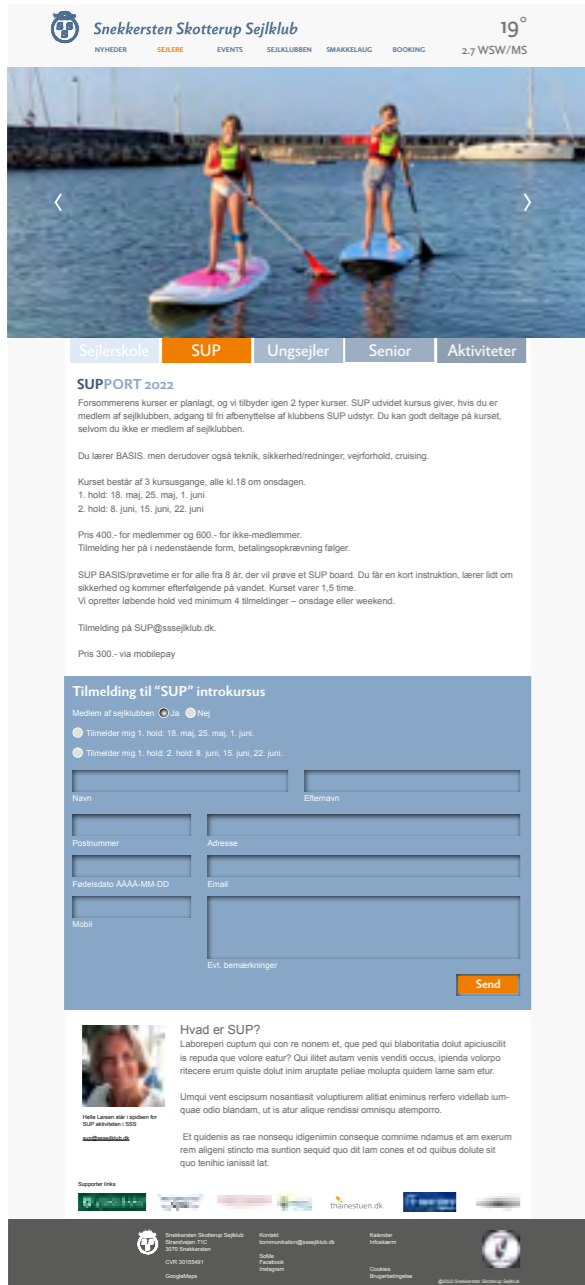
Snekkersten Skotterup Sejlklub

NYHEDER SEJLERE EVENTS SEJLKLUBBEN SMAKKELAUG BOOKING

19°
2.7 WSW/MS

‹ ›

Sejlerskole SUP Ungsejler Senior Aktiviteter

SUPPORT 2022

Forsommerens kurser er planlagt, og vi tilbyder igen 2 typer kurser. SUP udvidet kursus giver, hvis du er medlem af sejlklubben, adgang til fri afbenyttelse af klubbens SUP udstyr. Du kan godt deltage på kurset, selvom du ikke er medlem af sejlklubben.

Du lærer BASIS. men derudover også teknik, sikkerhed/redninger, vejrforhold, cruising.

Kurset består af 3 kursusgange, alle kl.18 om onsdagen.
1. hold: 18. maj, 25. maj, 1. juni
2. hold: 8. juni, 15. juni, 22. juni

Pris 400.- for medlemmer og 600.- for ikke-medlemmer.
Tilmelding her på i nedenstående form, betalingsopkrævning følger.

SUP BASIS/prøvetime er for alle fra 8 år, der vil prøve et SUP board. Du får en kort instruktion, lærer lidt om sikkerhed og kommer efterfølgende på vandet. Kurset varer 1,5 time.
Vi opretter løbende hold ved minimum 4 tilmeldinger – onsdage eller weekend.

Tilmelding på SUP@sssejlklub.dk.

Pris 300.- via mobilepay

Tilmelding til "SUP" introkursus

Medlem af sejlklubben: Ja Nej

Tilmelder mig 1. hold: 18. maj, 25. maj, 1. juni.

Tilmelder mig 1. hold: 2. hold: 8. juni, 15. juni, 22. juni.

Navn
Efternavn
Postnummer
Adresse
Fødselsdato ÅÅÅÅ-MM-DD
Email
Mobil
Evt. bemærkninger

Send

Hvad er SUP?
Laboreperi cuptum qui con re nonem et, que ped qui blaboritatia dolut apiciuscilit is repuda que volore eatur? Qui ilitet autam venis venditi occus, ipienda volorpo ritecere erum quiste dolut inim aruptate peliae molupta quidem lame sam etur.

Umqui vent escipsum nosantiasit voluptiurem alitiat eniminus rerfero videllab ium-quae odio blandam, ut is atur alique rendissi omnisqu atemporro.

Et quidenis as rae nonsequ idigenimin conseque comnime ndamus et am exerum rem aligeni stincto ma suntion sequid quo dit lam cones et od quibus dolute sit quo tenihic ianissit lat.

Helle Larsen står i spidsen for SUP aktiviteten i SSS
sup@sssejlklub.dk

Supporter links

thainestuen.dk

Snekkersten Skotterup Sejlklub
Strandvejen 71C
3070 Snekkersten

CVR 30155491

GoogleMaps

Kontakt
kommunikation@sssejlklub.dk

Sofille
Facebook
Instagram

Kalender
Infoskærm

Cookies
Brugerbetingelse

@2022 Snekkersten Skotterup Sejlklub